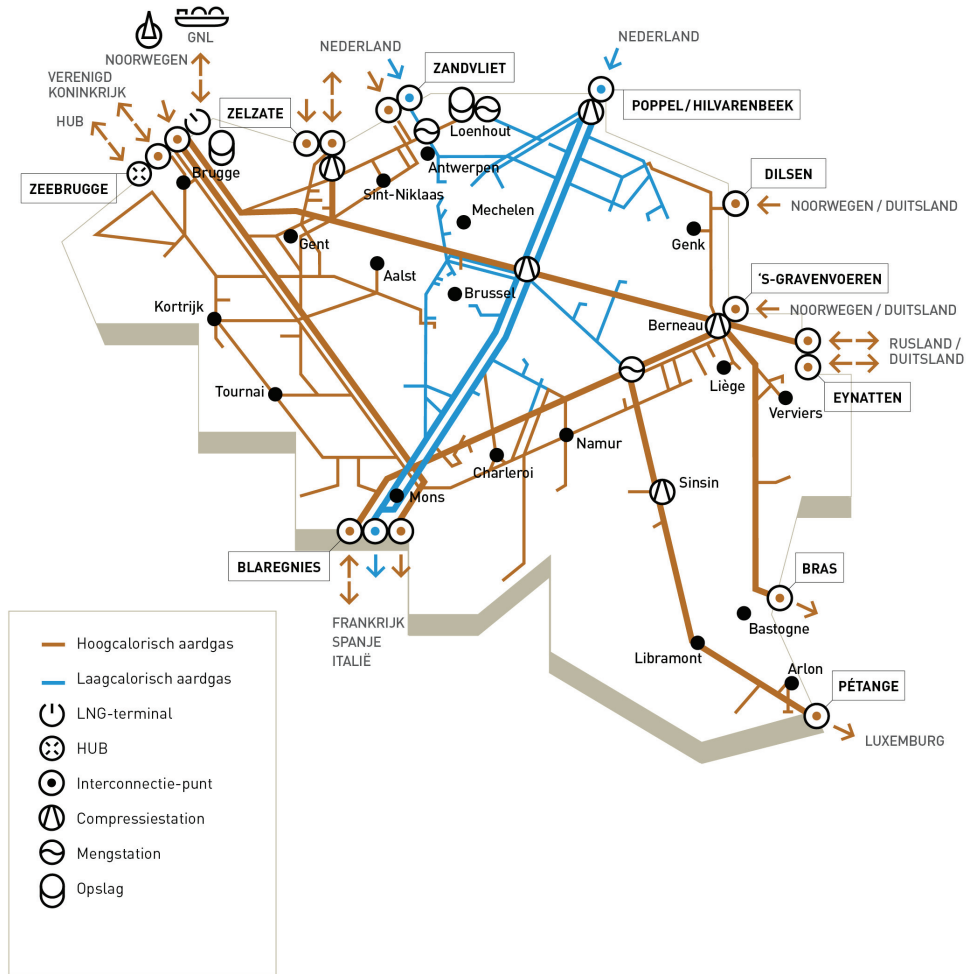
GNL
NOORWEGEN
VERENIGD KONINKRIJK
HUB
ZEEBRUGGE
Brugge
ZELZATE
NEDERLAND
ZANDVLIET
Loenhout
Antwerpen
Sint-Niklaas
Gent
NEDERLAND
POPPEL / HILVARENBEEK
Mechelen
DILSEN
NOORWEGEN / DUITSLAND
Genk
Aalst
Brussel
'S-GRAVENVOEREN
NOORWEGEN / DUITSLAND
Kortrijk
Berneau
RUSLAND / DUITSLAND
Liège
EYNATTEN
Tournai
Verviers
Namur
Charleroi
Sinsin
Mons
BLAREGNIES
FRANKRIJK
SPANJE
ITALIË
BRAS
Bastogne
Libramont
Arlon
PÉTANGE
LUXEMBURG

Hoogcalorisch aardgas
Laagcalorisch aardgas
LNG-terminal
HUB
Interconnectie-punt
Compressiestation
Mengstation
Opslag